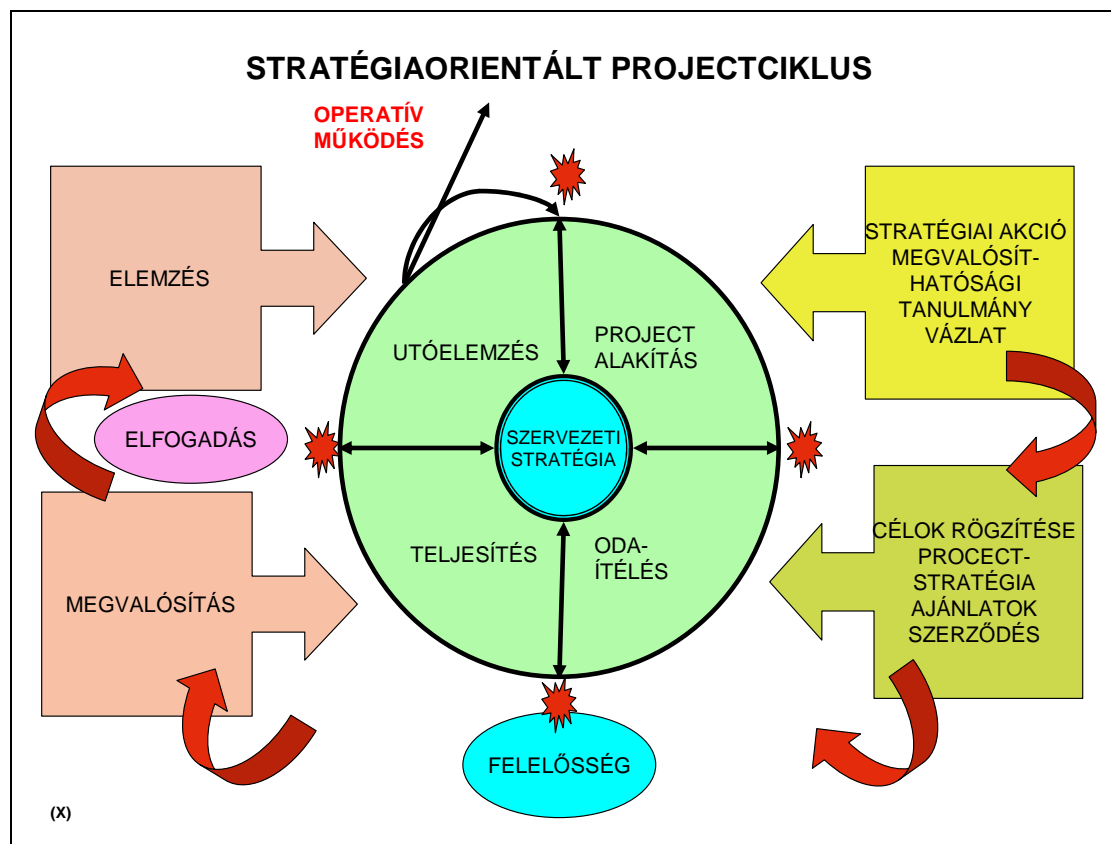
STRATÉGIAORIENTÁLT PROJECTCIKLUS

OPERATÍV MŰKÖDÉS

ELEMZÉS

STRATÉGIAI AKCIÓ MEGVALÓSÍT-HATÓSÁGI TANULMÁNY VÁZLAT

UTÓELEMZÉS

PROJECT ALAKÍTÁS

ELFOGADÁS

SZERVEZETI STRATÉGIA

TELJESÍTÉS

ODA-ÍTÉLÉS

MEGVALÓSÍTÁS

CÉLOK RÖGZÍTÉSE PROCECT-STRATÉGIA AJÁNLATOK SZERZŐDÉS

FELELŐSSÉG

(X)